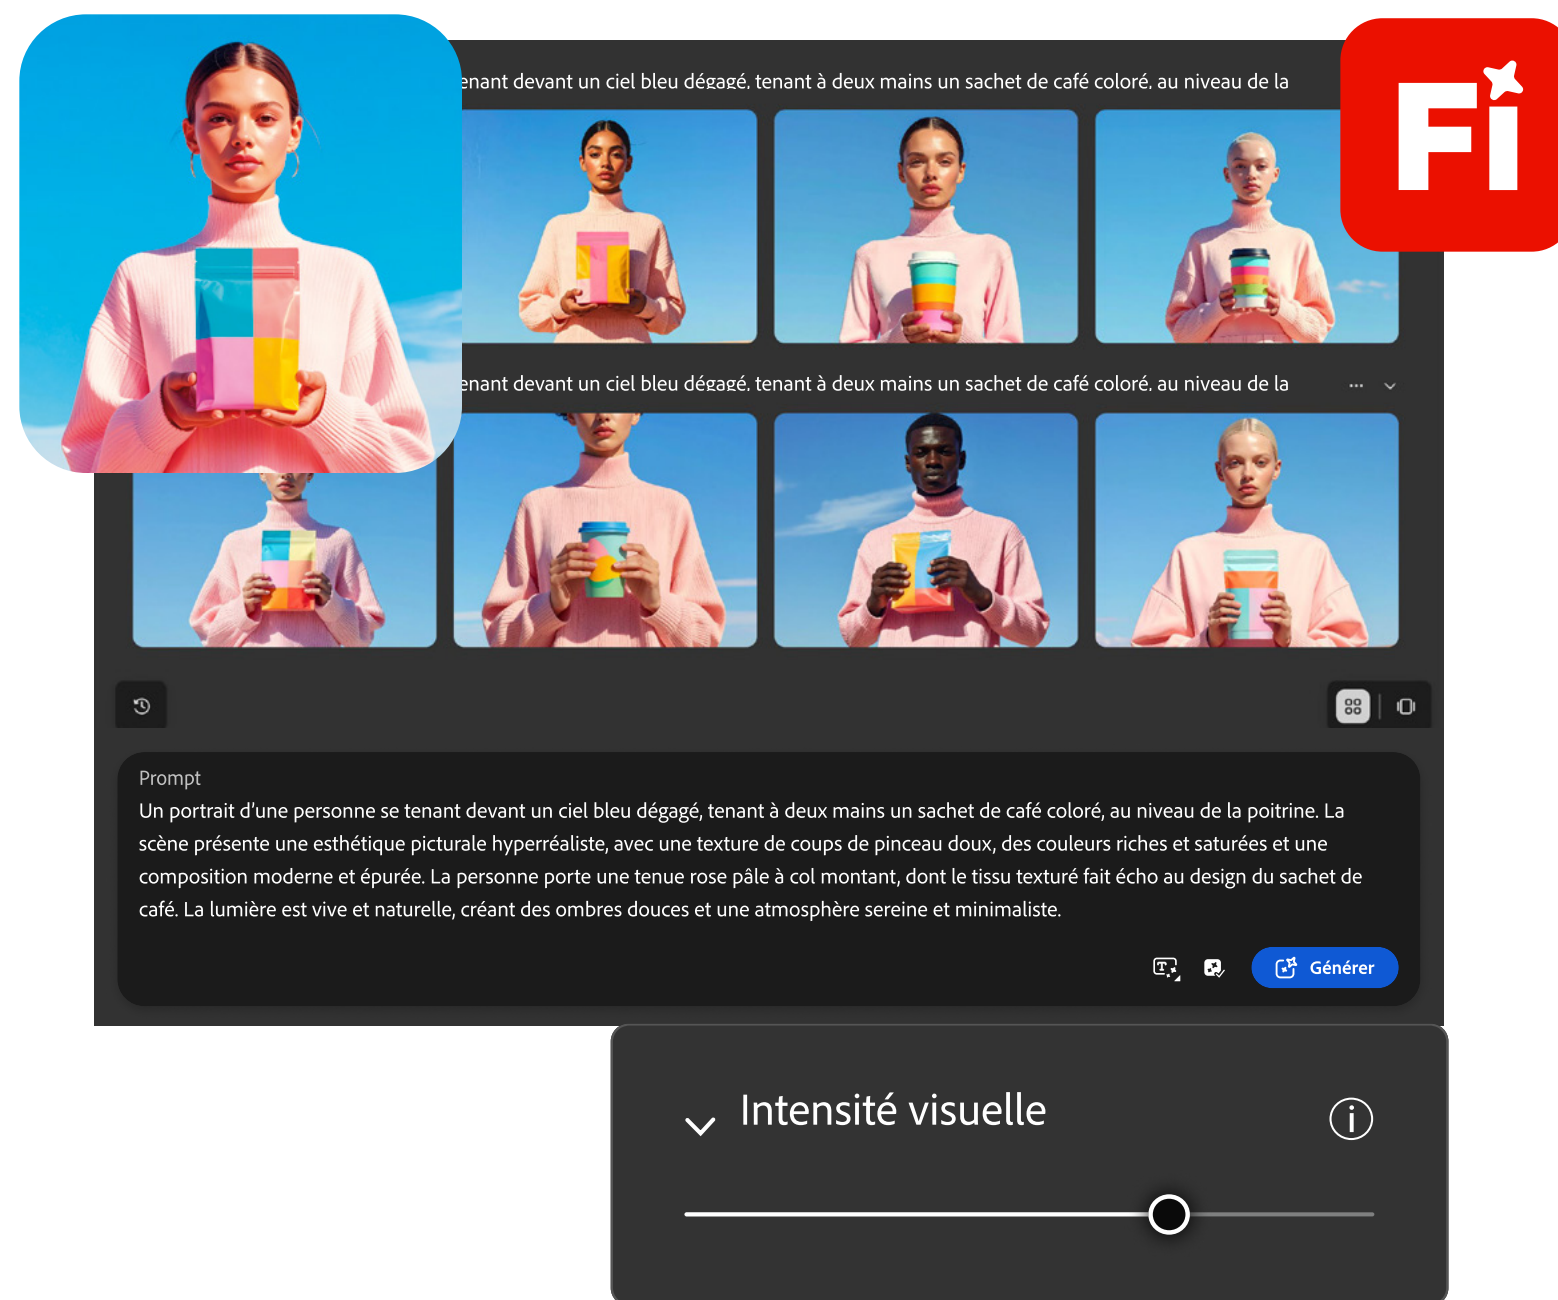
enant devant un ciel bleu dégagé, tenant à deux mains un sachet de café coloré, au niveau de la

Fi

enant devant un ciel bleu dégagé, tenant à deux mains un sachet de café coloré, au niveau de la

Prompt
Un portrait d'une personne se tenant devant un ciel bleu dégagé, tenant à deux mains un sachet de café coloré, au niveau de la poitrine. La scène présente une esthétique picturale hyperréaliste, avec une texture de coups de pinceau doux, des couleurs riches et saturées et une composition moderne et épurée. La personne porte une tenue rose pâle à col montant, dont le tissu texturé fait écho au design du sachet de café. La lumière est vive et naturelle, créant des ombres douces et une atmosphère sereine et minimaliste.

Générer

Intensité visuelle